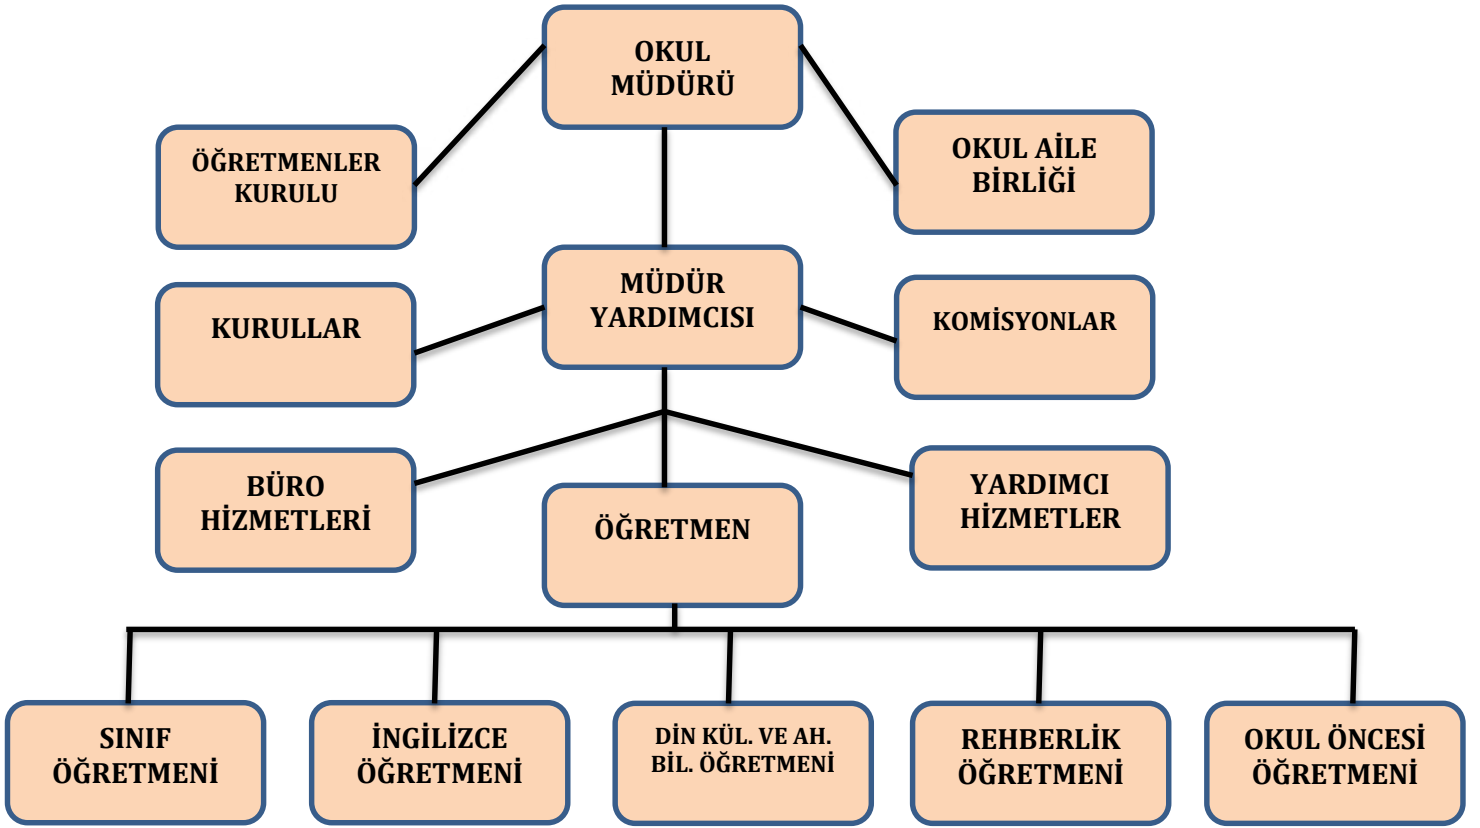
OKUL MÜDÜRÜ

ÖĞRETMENLER KURULU

OKUL AİLE BİRLİĞİ

MÜDÜR YARDIMCISI

KURULLAR

KOMİSYONLAR

BÜRO HİZMETLERİ

ÖĞRETMEN

YARDIMCI HİZMETLER

SINIF ÖĞRETMENİ

İNGİLİZCE ÖĞRETMENİ

DİN KÜL. VE AH. BİL. ÖĞRETMENİ

REHBERLİK ÖĞRETMENİ

OKUL ÖNCESİ ÖĞRETMENİ